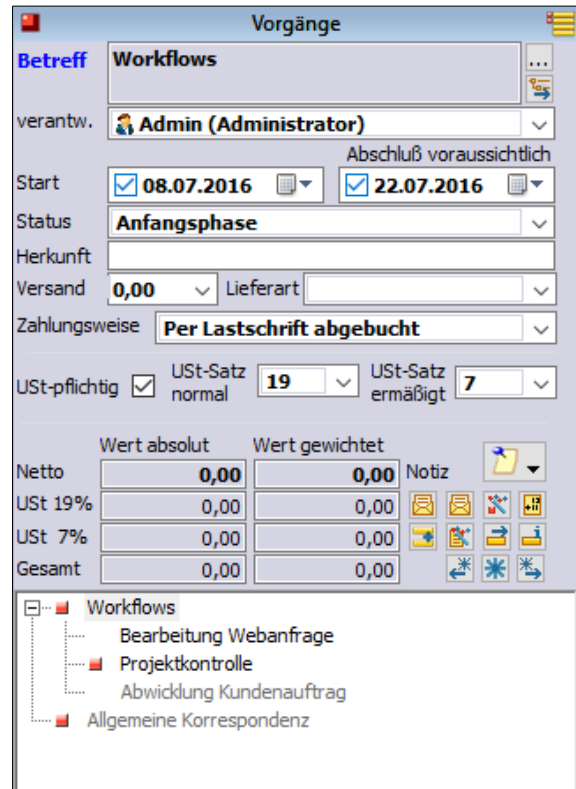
Vorgänge

Betreff Workflows ...

verantw. Admin (Administrator)

Abschluß voraussichtlich

Start 08.07.2016 22.07.2016

Status Anfangsphase

Herkunft

Versand 0,00 Lieferart

Zahlungsweise Per Lastschrift abgebucht

USt-pflichtig USt-Satz normal 19 USt-Satz ermäßigt 7

| | Wert absolut | Wert gewichtet |
|---|---|---|
| Netto | 0,00 | 0,00 |
| USt 19% | 0,00 | 0,00 |
| USt 7% | 0,00 | 0,00 |
| Gesamt | 0,00 | 0,00 |

Notiz

Workflows
Bearbeitung Webanfrage
Projektkontrolle
Abwicklung Kundenauftrag
Allgemeine Korrespondenz